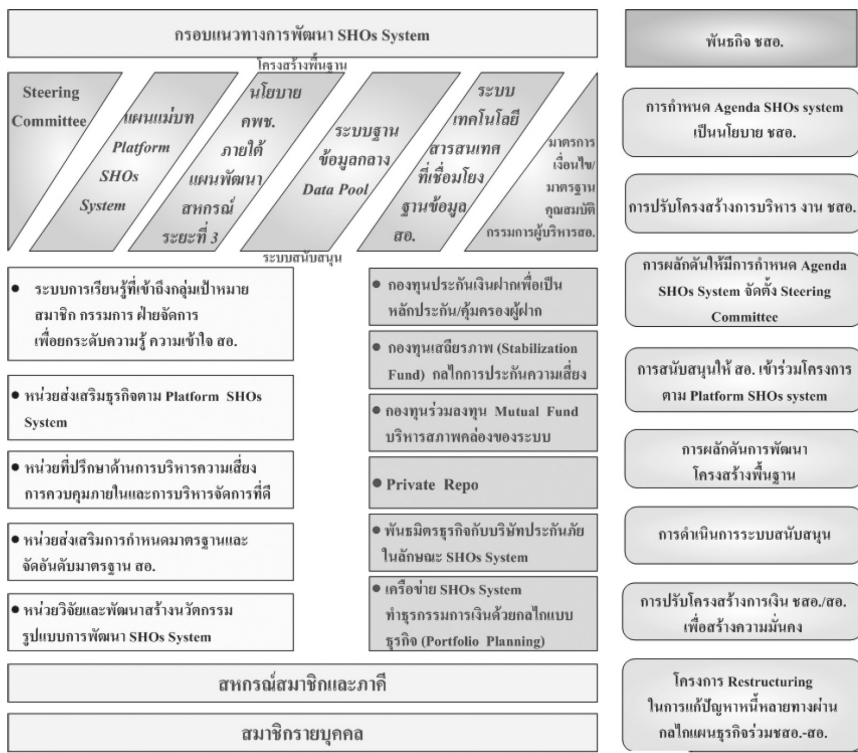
กรอบแนวทางการพัฒนา SHOs System

โครงสร้างพื้นฐาน

Steering Committee

แผนแม่บท Platform SHOs System

นโยบาย คพช. ภายใต้แผนพัฒนาสหกรณ์ ระยะที่ 3

ระบบฐานข้อมูลกลาง Data Pool

ระบบเทคโนโลยีสารสนเทศที่เชื่อมโยงฐานข้อมูล สอ.

มาตรการเงื่อนไข/มาตรฐานคุณสมบัติกรรมการผู้บริหารสอ.

ระบบสนับสนุน

• ระบบการเรียนรู้ที่เข้าถึงกลุ่มเป้าหมาย สมาชิก กรรมการ ฝ่ายจัดการ เพื่อยกระดับความรู้ ความเข้าใจ สอ.

• หน่วยส่งเสริมธุรกิจตาม Platform SHOs System

• หน่วยที่ปรึกษาด้านการบริหารความเสี่ยง การควบคุมภายในและการบริหารจัดการที่ดี

• หน่วยส่งเสริมการกำหนดมาตรฐานและจัดอันดับมาตรฐาน สอ.

• หน่วยวิจัยและพัฒนาสร้างนวัตกรรมรูปแบบการพัฒนา SHOs System

• กองทุนประกันเงินฝากเพื่อเป็นหลักประกัน/คุ้มครองผู้ฝาก

• กองทุนเสถียรภาพ (Stabilization Fund) กลไกการประกันความเสี่ยง

• กองทุนร่วมลงทุน Mutual Fund บริหารสภาพคล่องของระบบ

• Private Repo

• พันธมิตรธุรกิจกับบริษัทประกันภัยในลักษณะ SHOs System

• เครือข่าย SHOs System ทำธุรกรรมการเงินด้วยกลไกแบบธุรกิจ (Portfolio Planning)

สหกรณ์สมาชิกและภาคี

สมาชิกรายบุคคล

พันธกิจ ชสอ.

การกำหนด Agenda SHOs system เป็นนโยบาย ชสอ.

การปรับโครงสร้างการบริหาร งาน ชสอ.

การผลักดันให้มีการกำหนด Agenda SHOs System จัดตั้ง Steering Committee

การสนับสนุนให้ สอ. เข้าร่วมโครงการตาม Platform SHOs system

การผลักดันการพัฒนาโครงสร้างพื้นฐาน

การดำเนินการระบบสนับสนุน

การปรับโครงสร้างการเงิน ชสอ./สอ. เพื่อสร้างความมั่นคง

โครงการ Restructuring ในการแก้ปัญหาหนี้หลายทางผ่านกลไกแผนธุรกิจร่วมชสอ.-สอ.